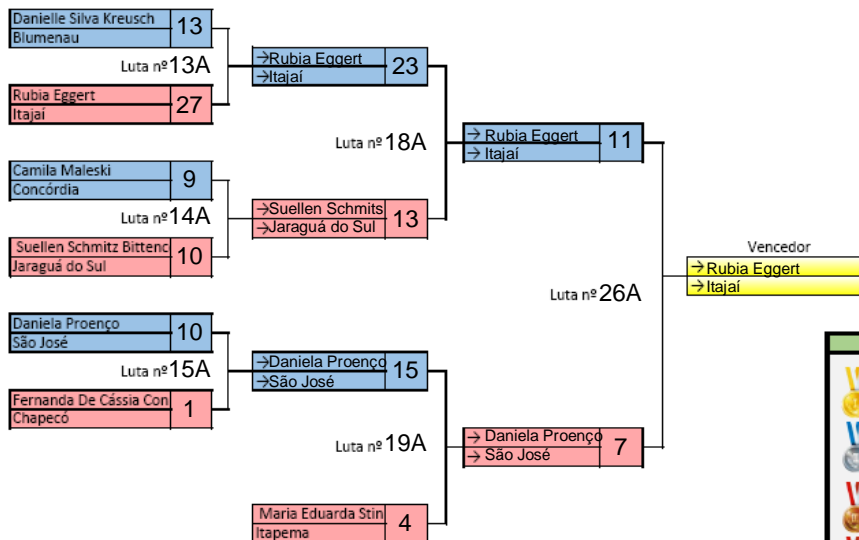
Danielle Silva Kreusch
Blumenau
13

Rubia Eggert
Itajaí
27

Luta nº13A

→Rubia Eggert
→Itajaí
23

Camila Maleski
Concórdia
9

Suellen Schmitz Bittenc
Jaraguá do Sul
10

Luta nº14A

→Suellen Schmits
→Jaraguá do Sul
13

Luta nº18A

→ Rubia Eggert
→ Itajaí
11

Daniela Proenço
São José
10

Fernanda De Cássia Con
Chapecó
1

Luta nº15A

→Daniela Proenço
→São José
15

Luta nº19A

Maria Eduarda Stin
Itapema
4

→ Daniela Proenço
→ São José
7

Luta nº26A

Vencedor
→Rubia Eggert
→Itajaí